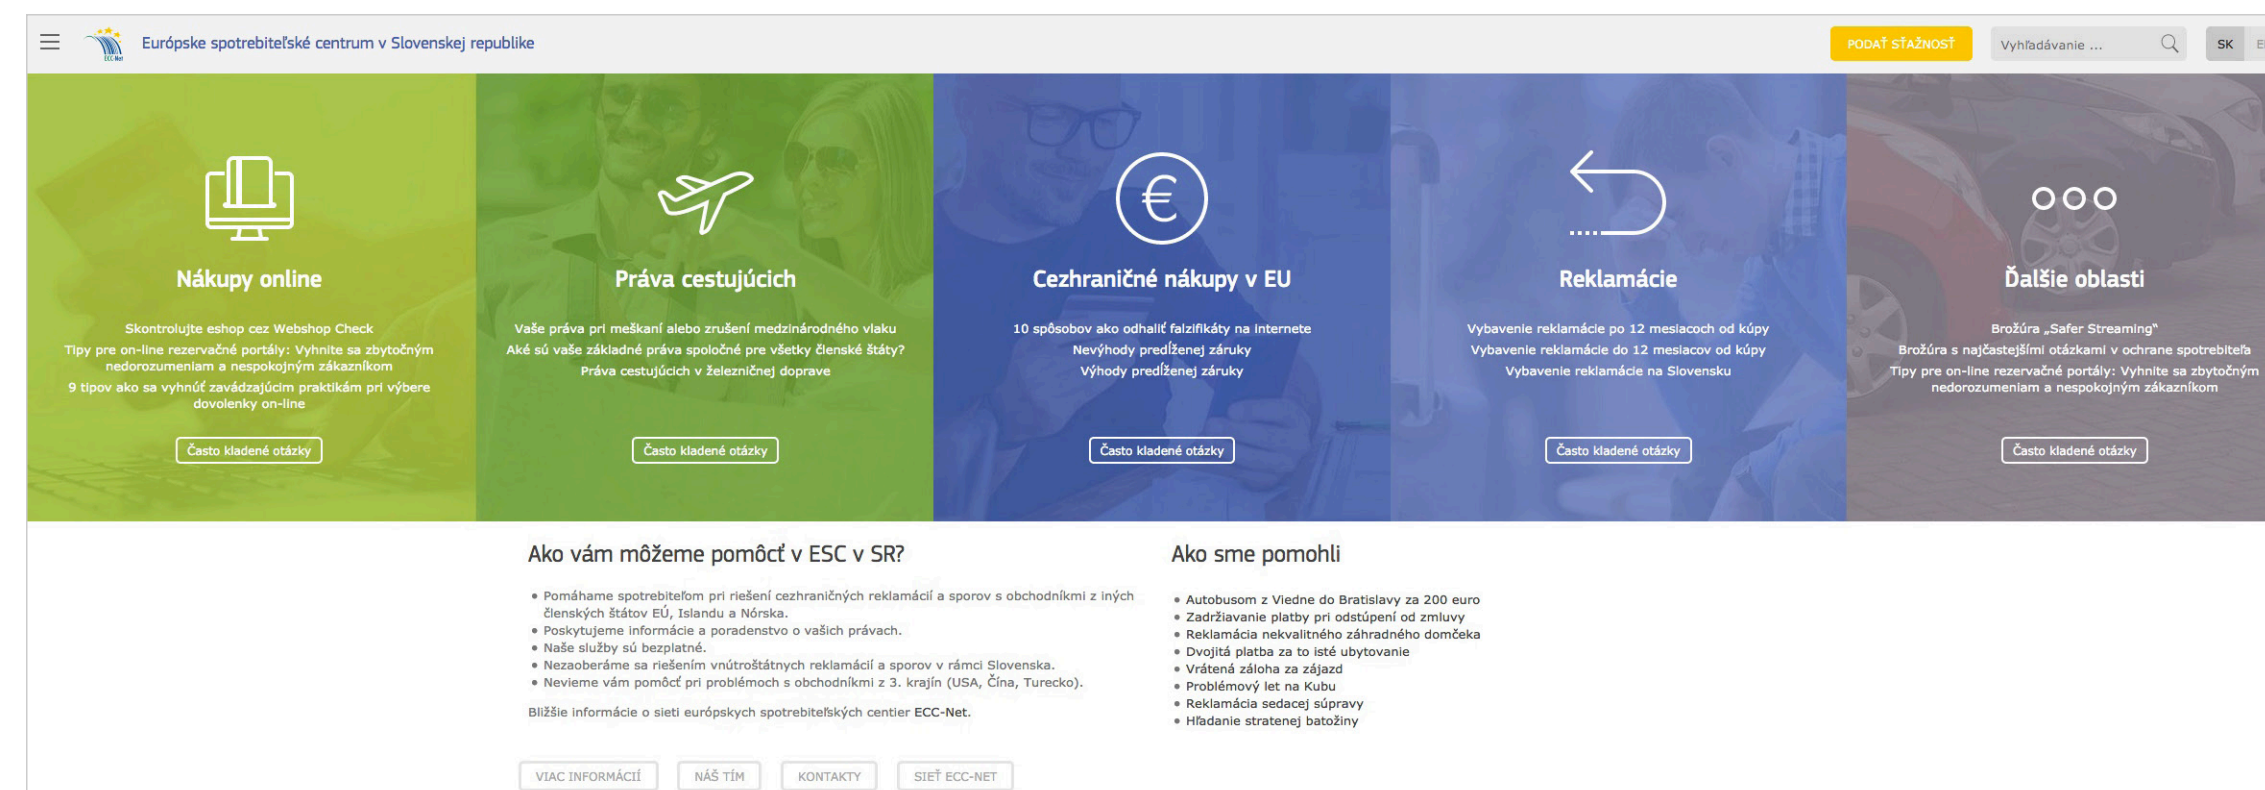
ECC-Net

Európske spotrebiteľské centrum v Slovenskej republike

PODAŤ STAŽNOSŤ

Vyhľadávanie ...

SK

Nákupy online

Skontrolujte eshop cez Webshop Check
Tipy pre on-line rezervačné portály: Vyhnite sa zbytočným nedorozumeniam a nespokojným zákazníkom
9 tipov ako sa vyhnúť zavádzajúcim praktikám pri výbere dovolenky on-line

Často kladené otázky

Práva cestujúcich

Vaše práva pri meškaní alebo zrušení medzinárodného vlaku
Aké sú vaše základné práva spoločné pre všetky členské štáty?
Práva cestujúcich v železničnej doprave

Často kladené otázky

Cezhraničné nákupy v EU

10 spôsobov ako odhaliť falzifikáty na internete
Nevýhody predĺženej záruky
Výhody predĺženej záruky

Často kladené otázky

Reklamácie

Vybavenie reklamácie po 12 mesiacoch od kúpy
Vybavenie reklamácie do 12 mesiacov od kúpy
Vybavenie reklamácie na Slovensku

Často kladené otázky

Ďalšie oblasti

Brožúra „Safer Streaming"
Brožúra s najčastejšími otázkami v ochrane spotrebiteľa
Tipy pre on-line rezervačné portály: Vyhnite sa zbytočným nedorozumeniam a nespokojným zákazníkom

Často kladené otázky

Ako vám môžeme pomôcť v ESC v SR?

• Pomáhame spotrebiteľom pri riešení cezhraničných reklamácií a sporov s obchodníkmi z iných členských štátov EÚ, Islandu a Nórska.
• Poskytujeme informácie a poradenstvo o vašich právach.
• Naše služby sú bezplatné.
• Nezaoberáme sa riešením vnútroštátnych reklamácií a sporov v rámci Slovenska.
• Nevieme vám pomôcť pri problémoch s obchodníkmi z 3. krajín (USA, Čína, Turecko).

Bližšie informácie o sieti európskych spotrebiteľských centier ECC-Net.

VIAC INFORMÁCIÍ
NÁŠ TÍM
KONTAKTY
SIEŤ ECC-NET

Ako sme pomohli

• Autobusom z Viedne do Bratislavy za 200 euro
• Zadržiavanie platby pri odstúpení od zmluvy
• Reklamácia nekvalitného záhradného domčeka
• Dvojitá platba za to isté ubytovanie
• Vrátená záloha za zájazd
• Problémový let na Kubu
• Reklamácia sedacej súpravy
• Hľadanie stratenej batožiny